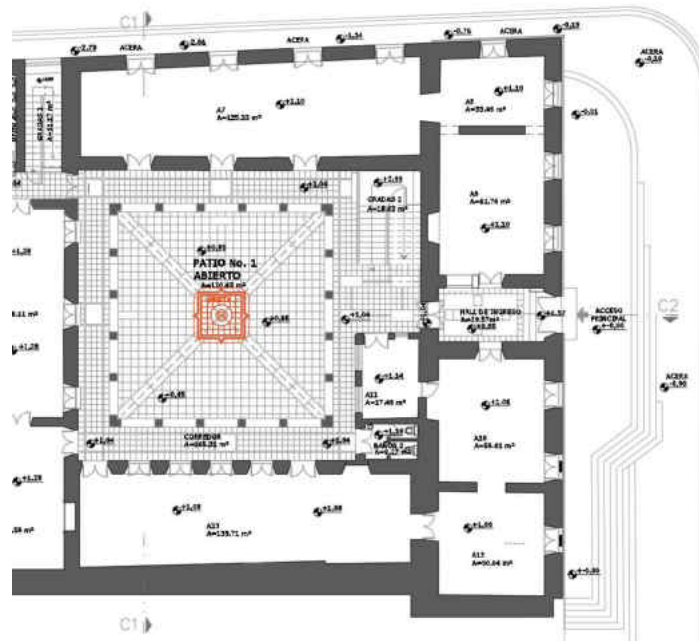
C1

+2.79 ACERA +2.86 ACERA +3.34 +0.76 ACERA +0.13

ACERA +0.16

GRADAS 1 A=12.57 m²

A7 A=135.33 m²

+3.10

A8 A=53.46 m²

+3.10

+0.01

+1.64

+1.66

GRADAS 2 A=18.63 m²

A9 A=81.76 m²

+3.20

+1.28

+0.85

PATIO No. 1 ABIERTO A=130.65 m²

.11 m²

+1.28

+0.85

+1.04

HALL DE INGRESO A=19.57 m² +0.85

+1.57

ACCESO PRINCIPAL +-0.00

C2

ACERA +0.90

+1.34

A11 A=17.46 m²

+1.06

+0.45

+1.04 CORREDOR A=165.31 m²

+0.94

+1.34

BAÑOS 1 A=12.46

A10 A=58.61 m²

+1.28

.58 m²

+1.05 +0.88

A13 A=139.71 m²

+1.00

A12 A=90.64 m²

+-0.00

C1